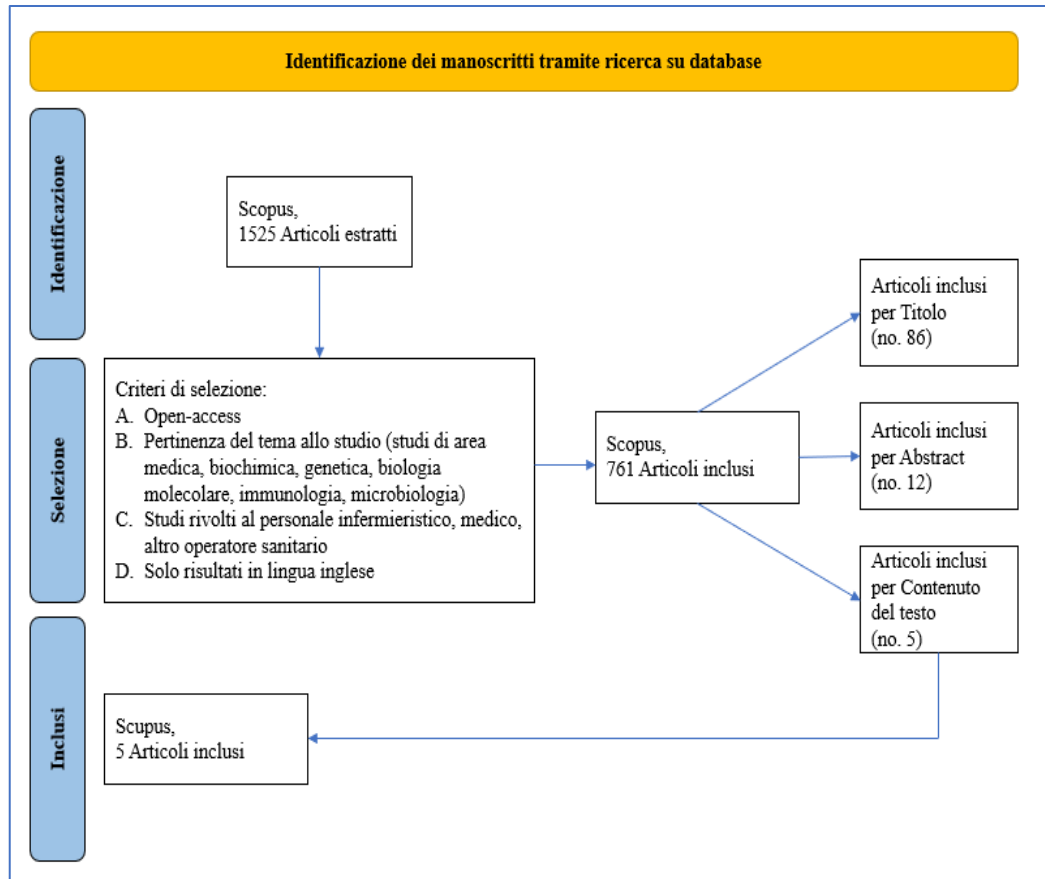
Identificazione dei manoscritti tramite ricerca su database

Identificazione

Scopus,
1525 Articoli estratti

Selezione

Criteri di selezione:
A. Open-access
B. Pertinenza del tema allo studio (studi di area medica, biochimica, genetica, biologia molecolare, immunologia, microbiologia)
C. Studi rivolti al personale infermieristico, medico, altro operatore sanitario
D. Solo risultati in lingua inglese

Scopus,
761 Articoli inclusi

Articoli inclusi per Titolo (no. 86)

Articoli inclusi per Abstract (no. 12)

Articoli inclusi per Contenuto del testo (no. 5)

Inclusi

Scupus,
5 Articoli inclusi